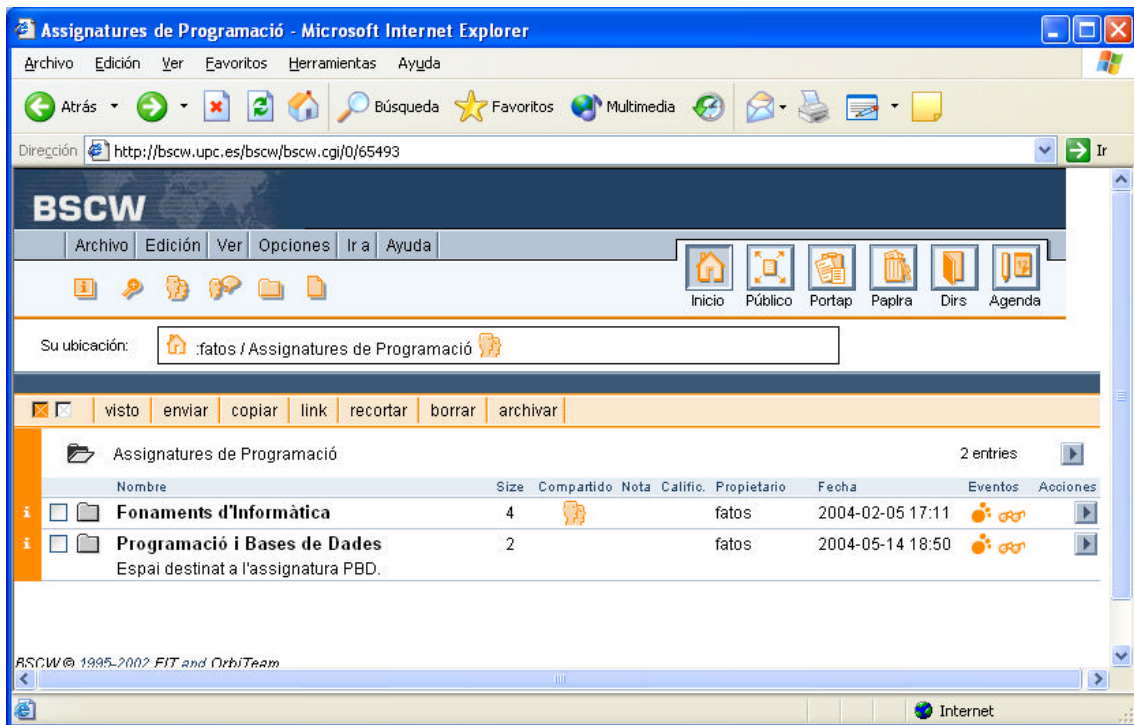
Assignatures de Programació - Microsoft Internet Explorer

Archivo Edición Ver Favoritos Herramientas Ayuda

Atrás Búsqueda Favoritos Multimedia

Dirección http://bscw.upc.es/bscw/bscw.cgi/0/65493 Ir

BSCW

Archivo | Edición | Ver | Opciones | Ir a | Ayuda

Inicio Público Portap Paplra Dirs Agenda

Su ubicación: :fatos / Assignatures de Programació

visto | enviar | copiar | link | recortar | borrar | archivar

Assignatures de Programació 2 entries

| | Nombre | Size | Compartido | Nota | Calific. | Propietario | Fecha | Eventos | Acciones |
|---|---|---|---|---|---|---|---|---|---|
| i | Fonaments d'Informàtica | 4 | | | | fatos | 2004-02-05 17:11 | | |
| i | Programació i Bases de Dades<br>Espai destinat a l'assignatura PBD. | 2 | | | | fatos | 2004-05-14 18:50 | | |

BSCW © 1995-2002 FIT and OrbiTeam

Internet